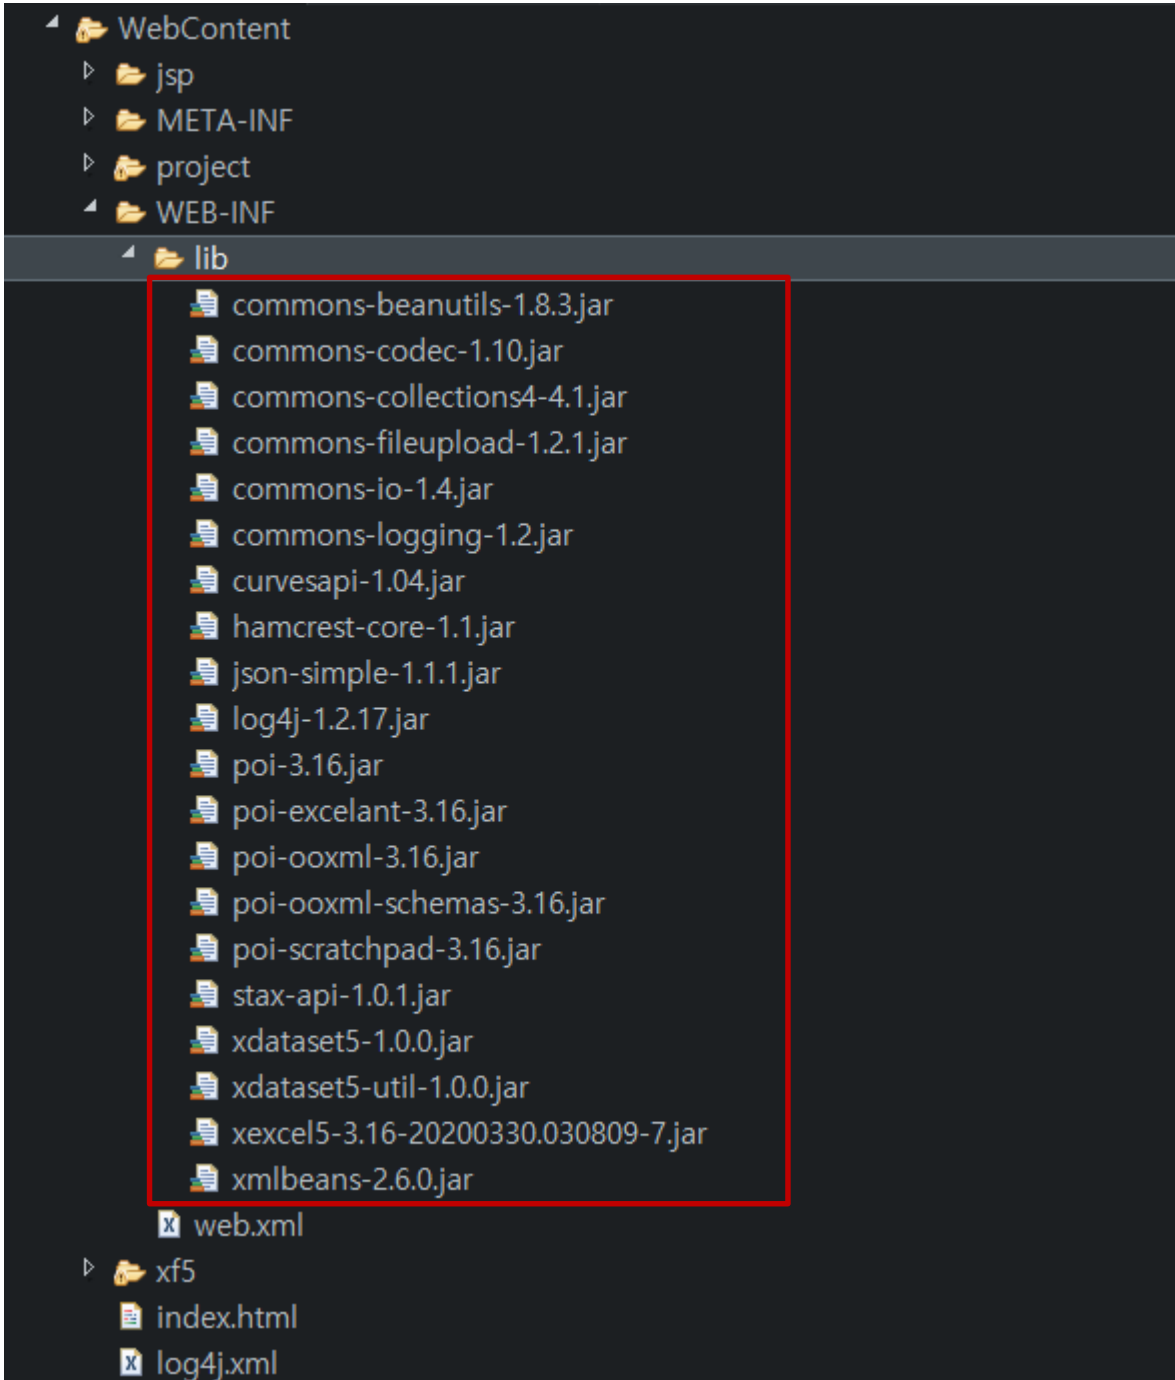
WebContent
jsp
META-INF
project
WEB-INF
lib
commons-beanutils-1.8.3.jar
commons-codec-1.10.jar
commons-collections4-4.1.jar
commons-fileupload-1.2.1.jar
commons-io-1.4.jar
commons-logging-1.2.jar
curvesapi-1.04.jar
hamcrest-core-1.1.jar
json-simple-1.1.1.jar
log4j-1.2.17.jar
poi-3.16.jar
poi-excelant-3.16.jar
poi-ooxml-3.16.jar
poi-ooxml-schemas-3.16.jar
poi-scratchpad-3.16.jar
stax-api-1.0.1.jar
xdataset5-1.0.0.jar
xdataset5-util-1.0.0.jar
xexcel5-3.16-20200330.030809-7.jar
xmlbeans-2.6.0.jar
web.xml
xf5
index.html
log4j.xml